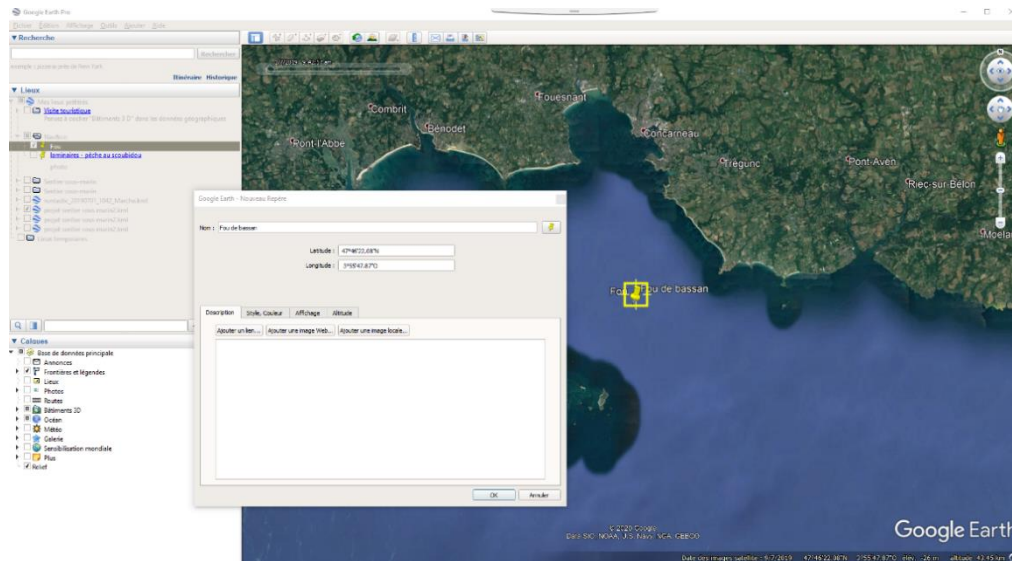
Google Earth Pro

Fichier Édition Affichage Outils Ajouter Aide

▼Recherche

Rechercher

Exemple : pizza à proxi de New York

Itinéraire Historique

▼ Lieux

Mes lieux préférés

Visite touristique

Pensez à cocher "Bâtiments 3 D" dans les données géographiques

Fou

luminaires - pêche au scoubidou

photo

Sentier sous-marin

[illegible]

Lieux temporaires

▼ Calques

Base de données principale

Annonces

Frontières et légendes

Lieux

Photos

Routes

Bâtiments 3D

Océan

Météo

Galerie

Sensibilisation mondiale

Plus

Relief

Combrit

Fouesnant

Bénodet

Pont-l'Abbé

Concarneau

Trégunc

Pont-Aven

Riec-sur-Bélon

Moëla

Fou de bassan

Google Earth - Nouveau Repère

Nom : Fou de bassan

Latitude : 47°46'22.68"N

Longitude : 3°55'47.87"O

Description

Style, Couleur

Affichage

Altitude

Ajouter un lien...

Ajouter une image Web...

Ajouter une image locale...

OK

Annuler

© 2020 Google

Data SIO, NOAA, U.S. Navy, NGA, GEBCO

Google Earth

Date des images satellite : 9/7/2019 47°46'22.36"N 3°55'47.87"O élév. -26 m altitude 43.45 km